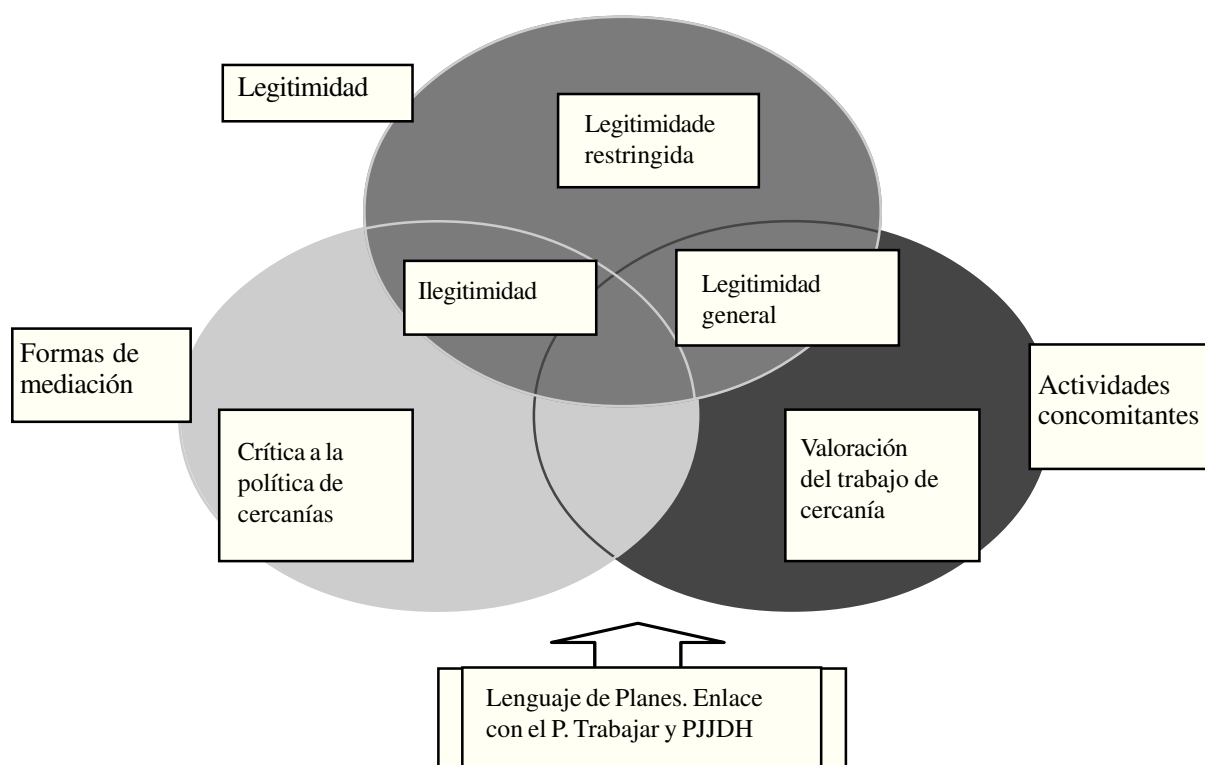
Legitimidad

Legitimidade restringida

Ilegitimidad

Legitimidad general

Formas de mediación

Actividades concomitantes

Crítica a la política de cercanías

Valoración del trabajo de cercanía

Lenguaje de Planes. Enlace con el P. Trabajar y PJJDH